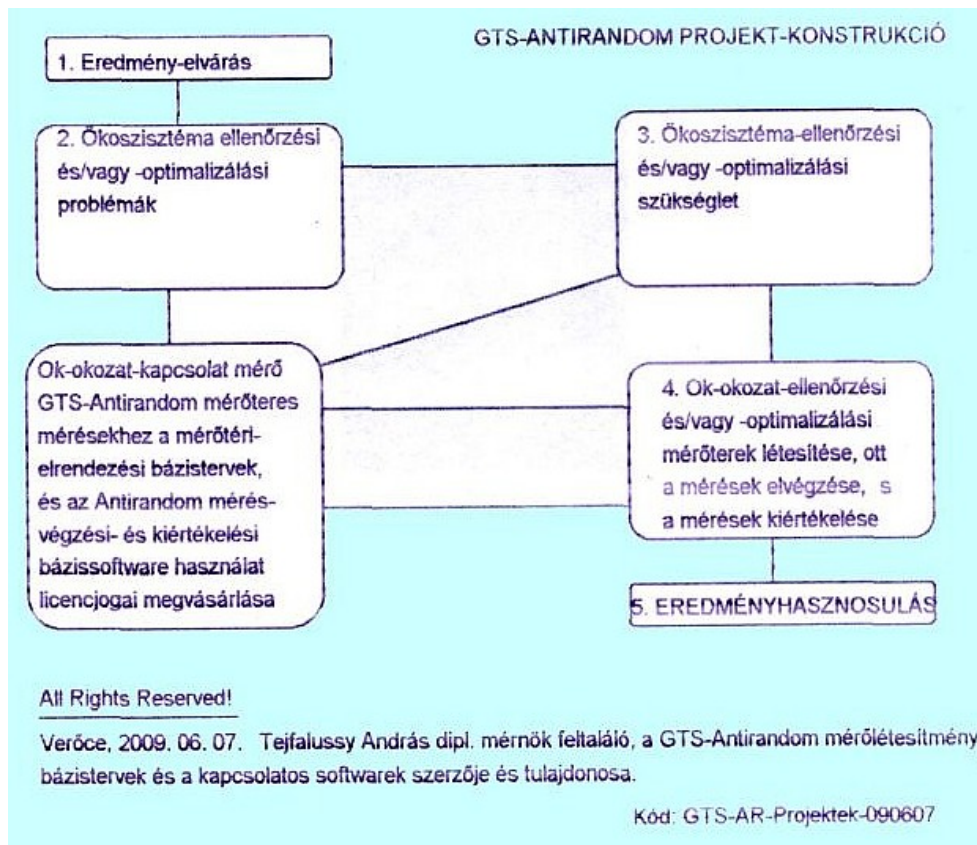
GTS-ANTIRANDOM PROJEKT-KONSTRUKCIÓ

1. Eredmény-elvárás

2. Ökoszisztéma ellenőrzési és/vagy -optimalizálási problémák

3. Ökoszisztéma-ellenőrzési és/vagy -optimalizálási szükséglet

Ok-okozat-kapcsolat mérő GTS-Antirandom mérőteres mérésekhez a mérőtéri-elrendezési bázistervek, és az Antirandom mérés-végzési- és kiértékelési bázissoftware használat licencjogai megvásárlása

4. Ok-okozat-ellenőrzési és/vagy -optimalizálási mérőterek létesítése, ott a mérések elvégzése, s a mérések kiértékelése

5. EREDMÉNYHASZNOSULÁS

All Rights Reserved!

Verőce, 2009. 06. 07. Tejfalussy András dipl. mérnök feltaláló, a GTS-Antirandom mérőlétesítmény bázistervek és a kapcsolatos softwarek szerzője és tulajdonosa.

Kód: GTS-AR-Projektek-090607